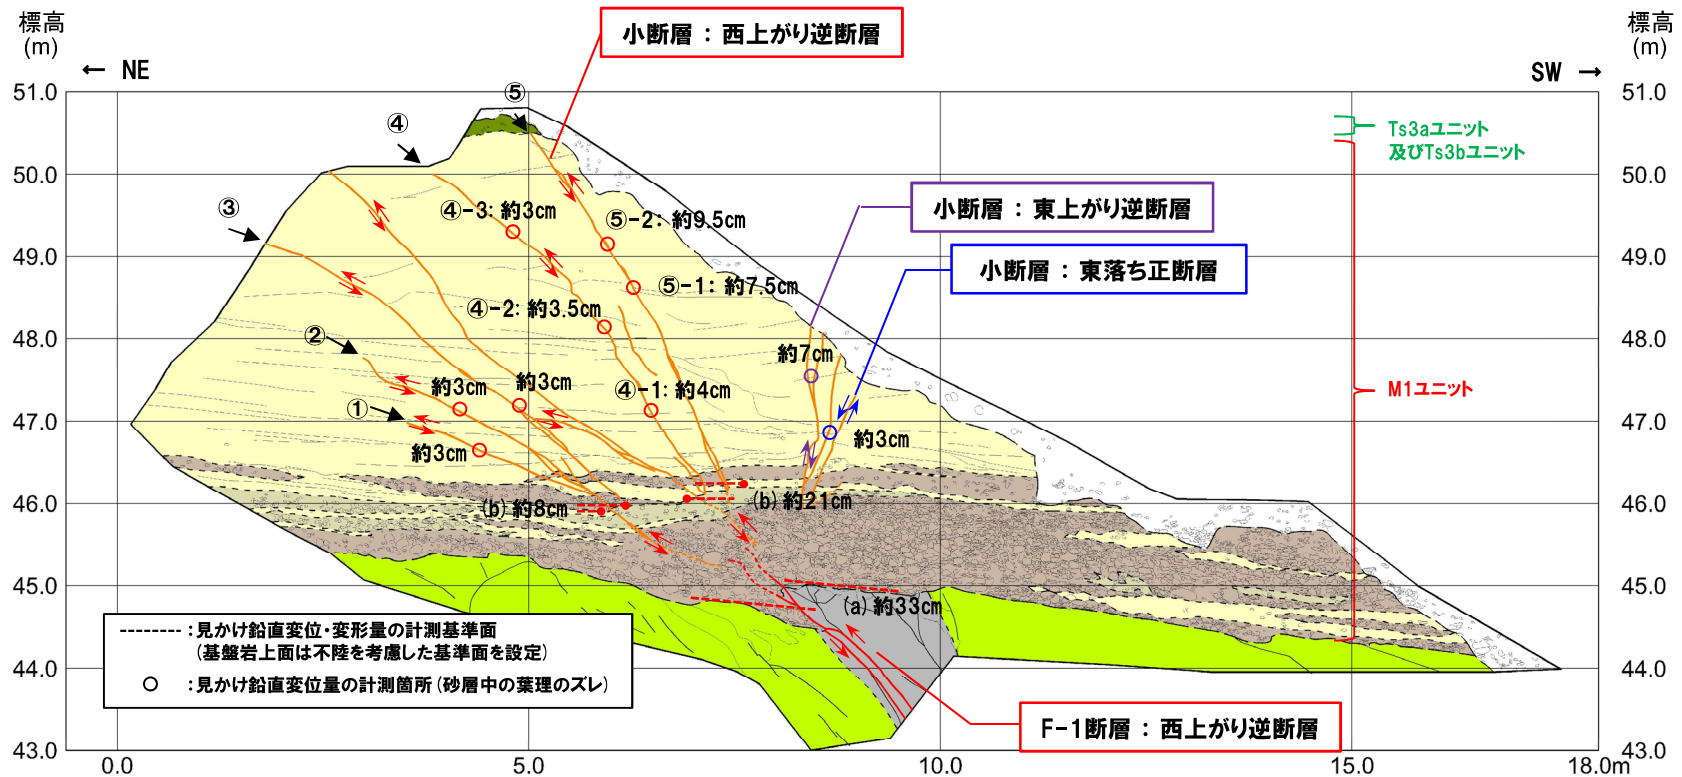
標高 (m)

← NE

標高 (m)

SW →

小断層 : 西上がり逆断層

小断層 : 東上がり逆断層

小断層 : 東落ち正断層

F-1断層 : 西上がり逆断層

Ts3aユニット 及びTs3bユニット

M1ユニット

51.0
50.0
49.0
48.0
47.0
46.0
45.0
44.0
43.0

①
②
③
④
⑤

④-3: 約3cm
⑤-2: 約9.5cm
⑤-1: 約7.5cm
④-2: 約3.5cm
約7cm
約3cm
約3cm
④-1: 約4cm
約3cm
約3cm
(b) 約8cm
(b) 約21cm
(a) 約33cm

--------- :見かけ鉛直変位・変形量の計測基準面 (基盤岩上面は不陸を考慮した基準面を設定)
○ :見かけ鉛直変位量の計測箇所(砂層中の葉理のズレ)

0.0
5.0
10.0
15.0
18.0m